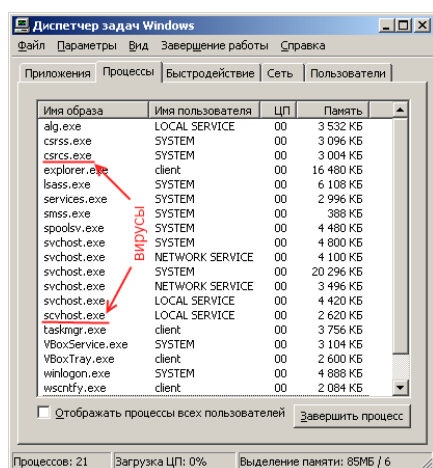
Диспетчер задач Windows

Файл Параметры Вид Завершение работы Справка

Приложения | Процессы | Быстродействие | Сеть | Пользователи

| Имя образа | Имя пользователя | ЦП | Память |
|---|---|---|---|
| alg.exe | LOCAL SERVICE | 00 | 3 532 КБ |
| csrss.exe | SYSTEM | 00 | 3 096 КБ |
| csrcs.exe | SYSTEM | 00 | 3 004 КБ |
| explorer.exe | client | 00 | 16 480 КБ |
| lsass.exe | SYSTEM | 00 | 6 108 КБ |
| services.exe | SYSTEM | 00 | 2 996 КБ |
| smss.exe | SYSTEM | 00 | 388 КБ |
| spoolsv.exe | SYSTEM | 00 | 4 480 КБ |
| svchost.exe | SYSTEM | 00 | 4 800 КБ |
| svchost.exe | NETWORK SERVICE | 00 | 4 100 КБ |
| svchost.exe | SYSTEM | 00 | 20 296 КБ |
| svchost.exe | NETWORK SERVICE | 00 | 3 496 КБ |
| svchost.exe | LOCAL SERVICE | 00 | 4 420 КБ |
| scvhost.exe | LOCAL SERVICE | 00 | 2 620 КБ |
| taskmgr.exe | client | 00 | 3 756 КБ |
| VBoxService.exe | SYSTEM | 00 | 3 104 КБ |
| VBoxTray.exe | client | 00 | 2 600 КБ |
| winlogon.exe | SYSTEM | 00 | 4 888 КБ |
| wscntfy.exe | client | 00 | 2 084 КБ |

вирусы

Отображать процессы всех пользователей

Завершить процесс

Процессов: 21 | Загрузка ЦП: 0% | Выделение памяти: 85МБ / 6